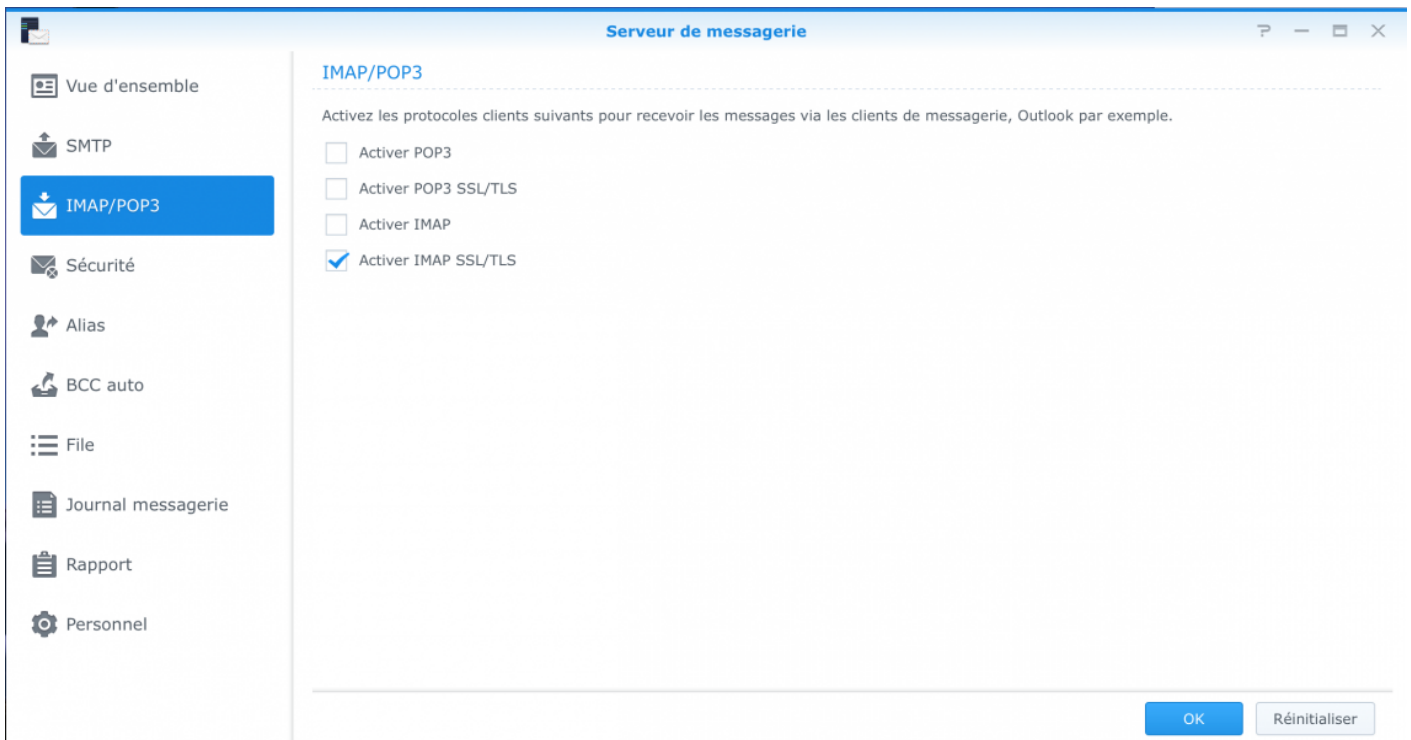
Serveur de messagerie

Vue d'ensemble
SMTP
IMAP/POP3
Sécurité
Alias
BCC auto
File
Journal messagerie
Rapport
Personnel

IMAP/POP3

Activez les protocoles clients suivants pour recevoir les messages via les clients de messagerie, Outlook par exemple.

Activer POP3
Activer POP3 SSL/TLS
Activer IMAP
Activer IMAP SSL/TLS

OK
Réinitialiser